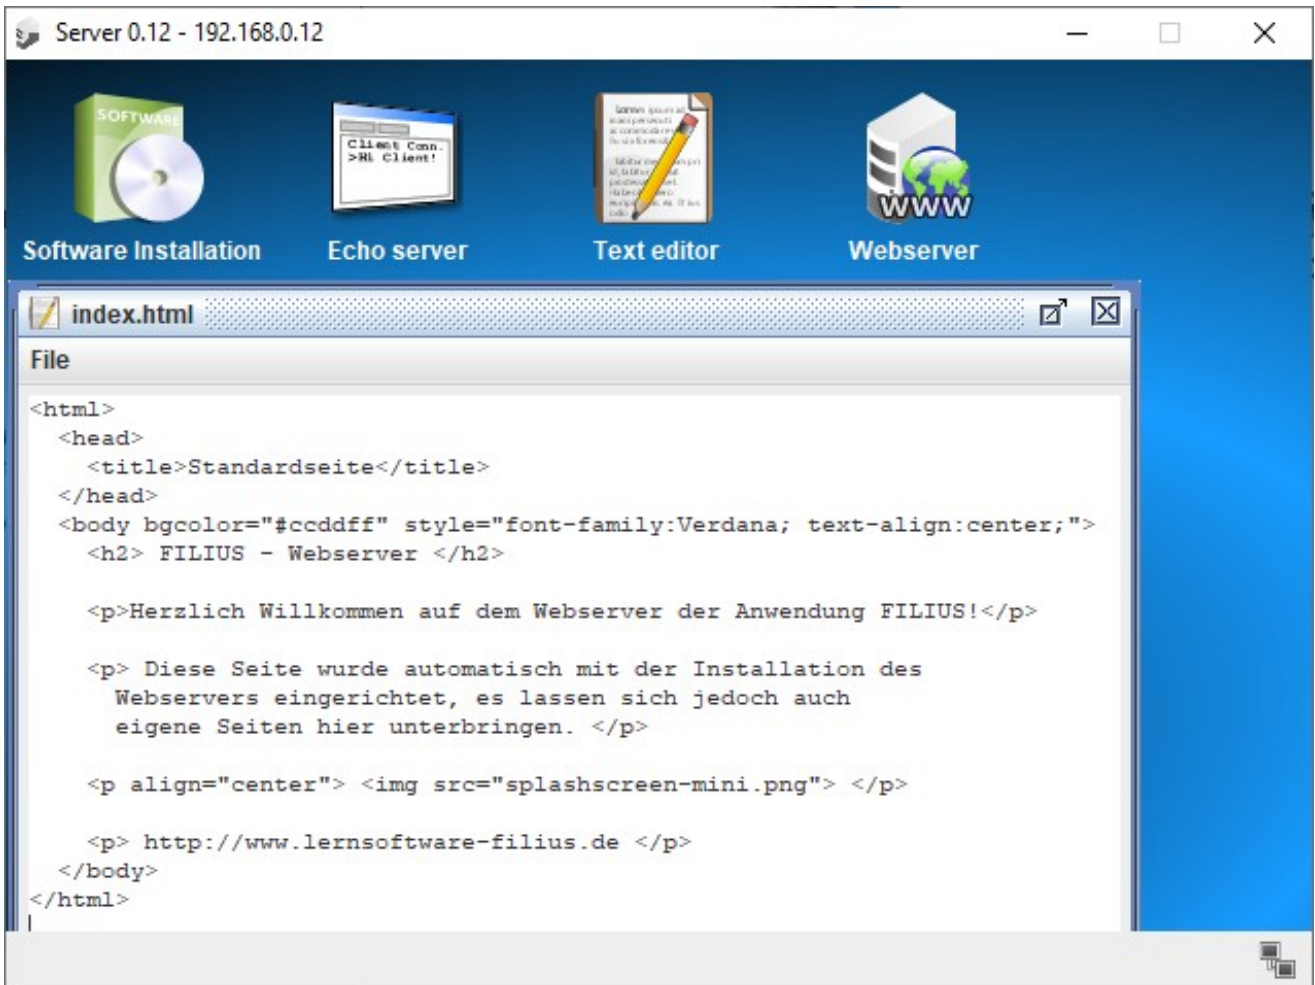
Server 0.12 - 192.168.0.12

SOFTWARE
Software Installation

Client Conn.
>Hi Client!
Echo server

Text editor

WWW
Webserver

index.html

File

```
<html>
  <head>
    <title>Standardseite</title>
  </head>
  <body bgcolor="#ccddff" style="font-family:Verdana; text-align:center;">
    <h2> FILIUS - Webserver </h2>

    <p>Herzlich Willkommen auf dem Webserver der Anwendung FILIUS!</p>

    <p> Diese Seite wurde automatisch mit der Installation des
      Webservers eingerichtet, es lassen sich jedoch auch
      eigene Seiten hier unterbringen. </p>

    <p align="center"> <img src="splashscreen-mini.png"> </p>

    <p> http://www.lernsoftware-filius.de </p>
  </body>
</html>
```